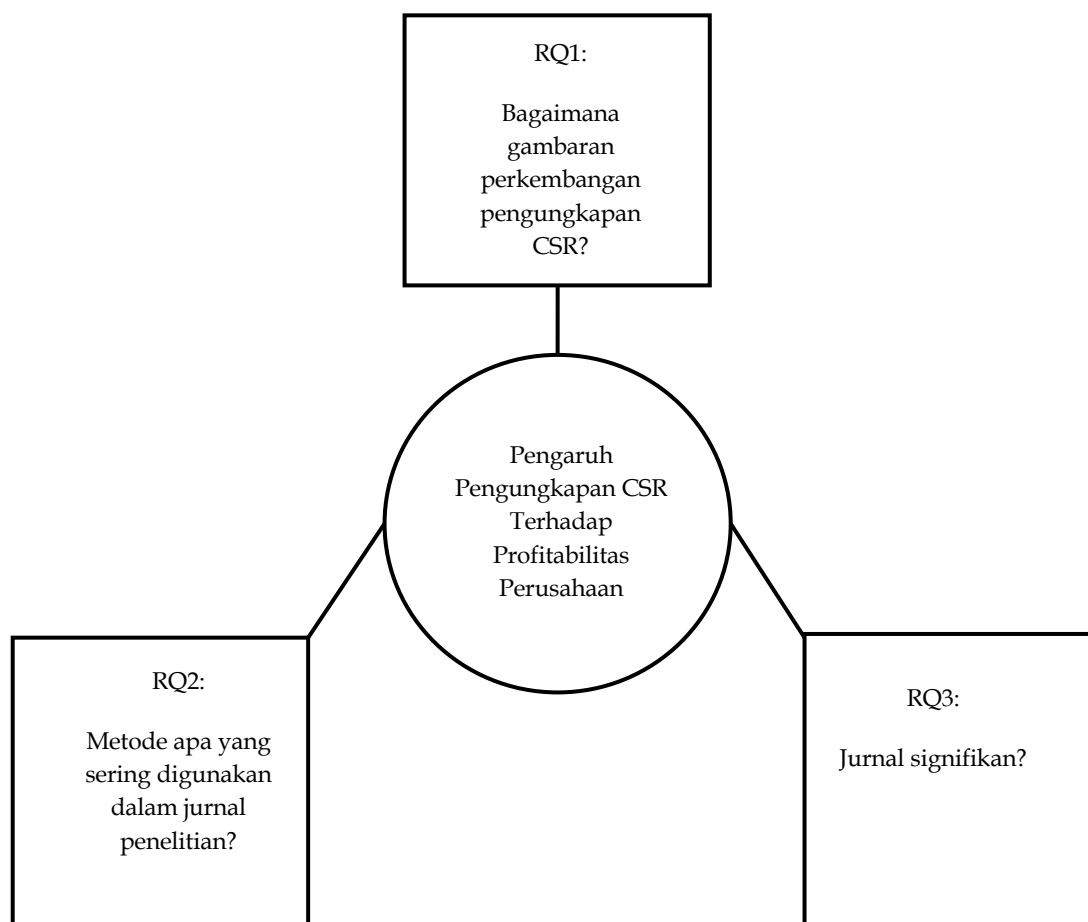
RQ1:

Bagaimana gambaran perkembangan pengungkapan CSR?

Pengaruh Pengungkapan CSR Terhadap Profitabilitas Perusahaan

RQ2:

Metode apa yang sering digunakan dalam jurnal penelitian?

RQ3:

Jurnal signifikan?